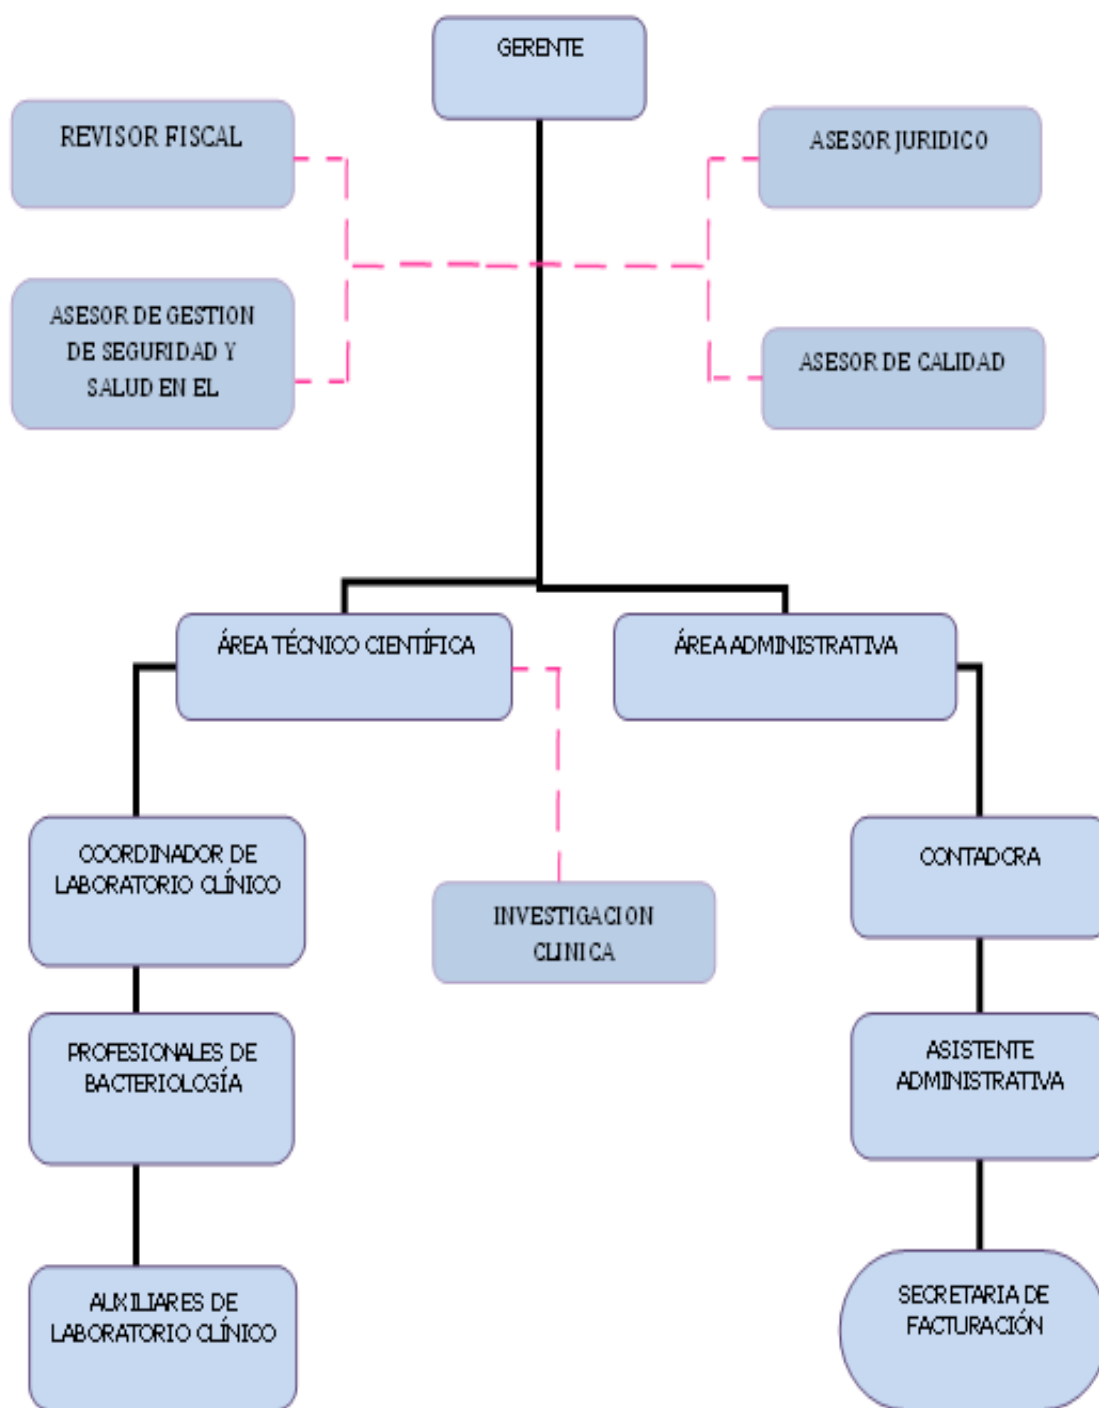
GERENTE

REVISOR FISCAL

ASESOR JURIDICO

ASESOR DE GESTION DE SEGURIDAD Y SALUD EN EL

ASESOR DE CALIDAD

ÁREA TÉCNICO CIENTÍFICA

ÁREA ADMINISTRATIVA

COORDINADOR DE LABORATORIO CLÍNICO

INVESTIGACION CLINICA

CONTADORA

PROFESIONALES DE BACTERIOLOGÍA

ASISTENTE ADMINISTRATIVA

AUXILIARES DE LABORATORIO CLÍNICO

SECRETARIA DE FACTURACIÓN